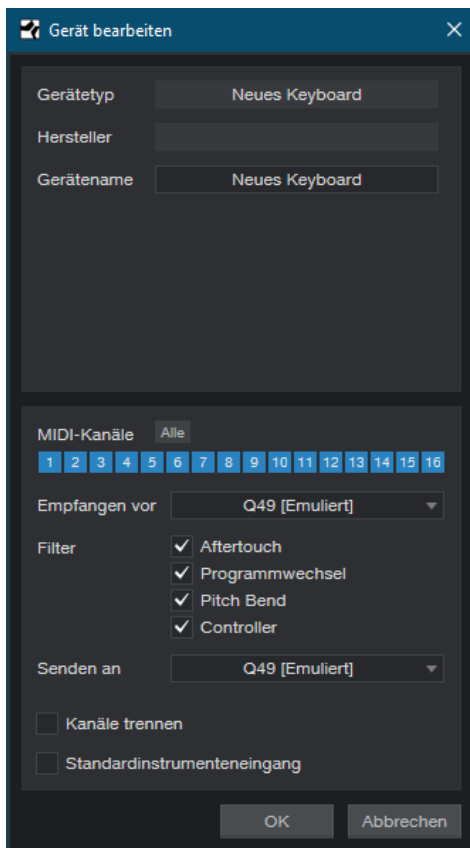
Gerät bearbeiten

Gerätetyp Neues Keyboard

Hersteller

Gerätename Neues Keyboard

MIDI-Kanäle Alle

1 2 3 4 5 6 7 8 9 10 11 12 13 14 15 16

Empfangen vor Q49 [Emuliert]

Filter
Aftertouch
Programmwechsel
Pitch Bend
Controller

Senden an Q49 [Emuliert]

Kanäle trennen

Standardinstrumenteneingang

OK Abbrechen